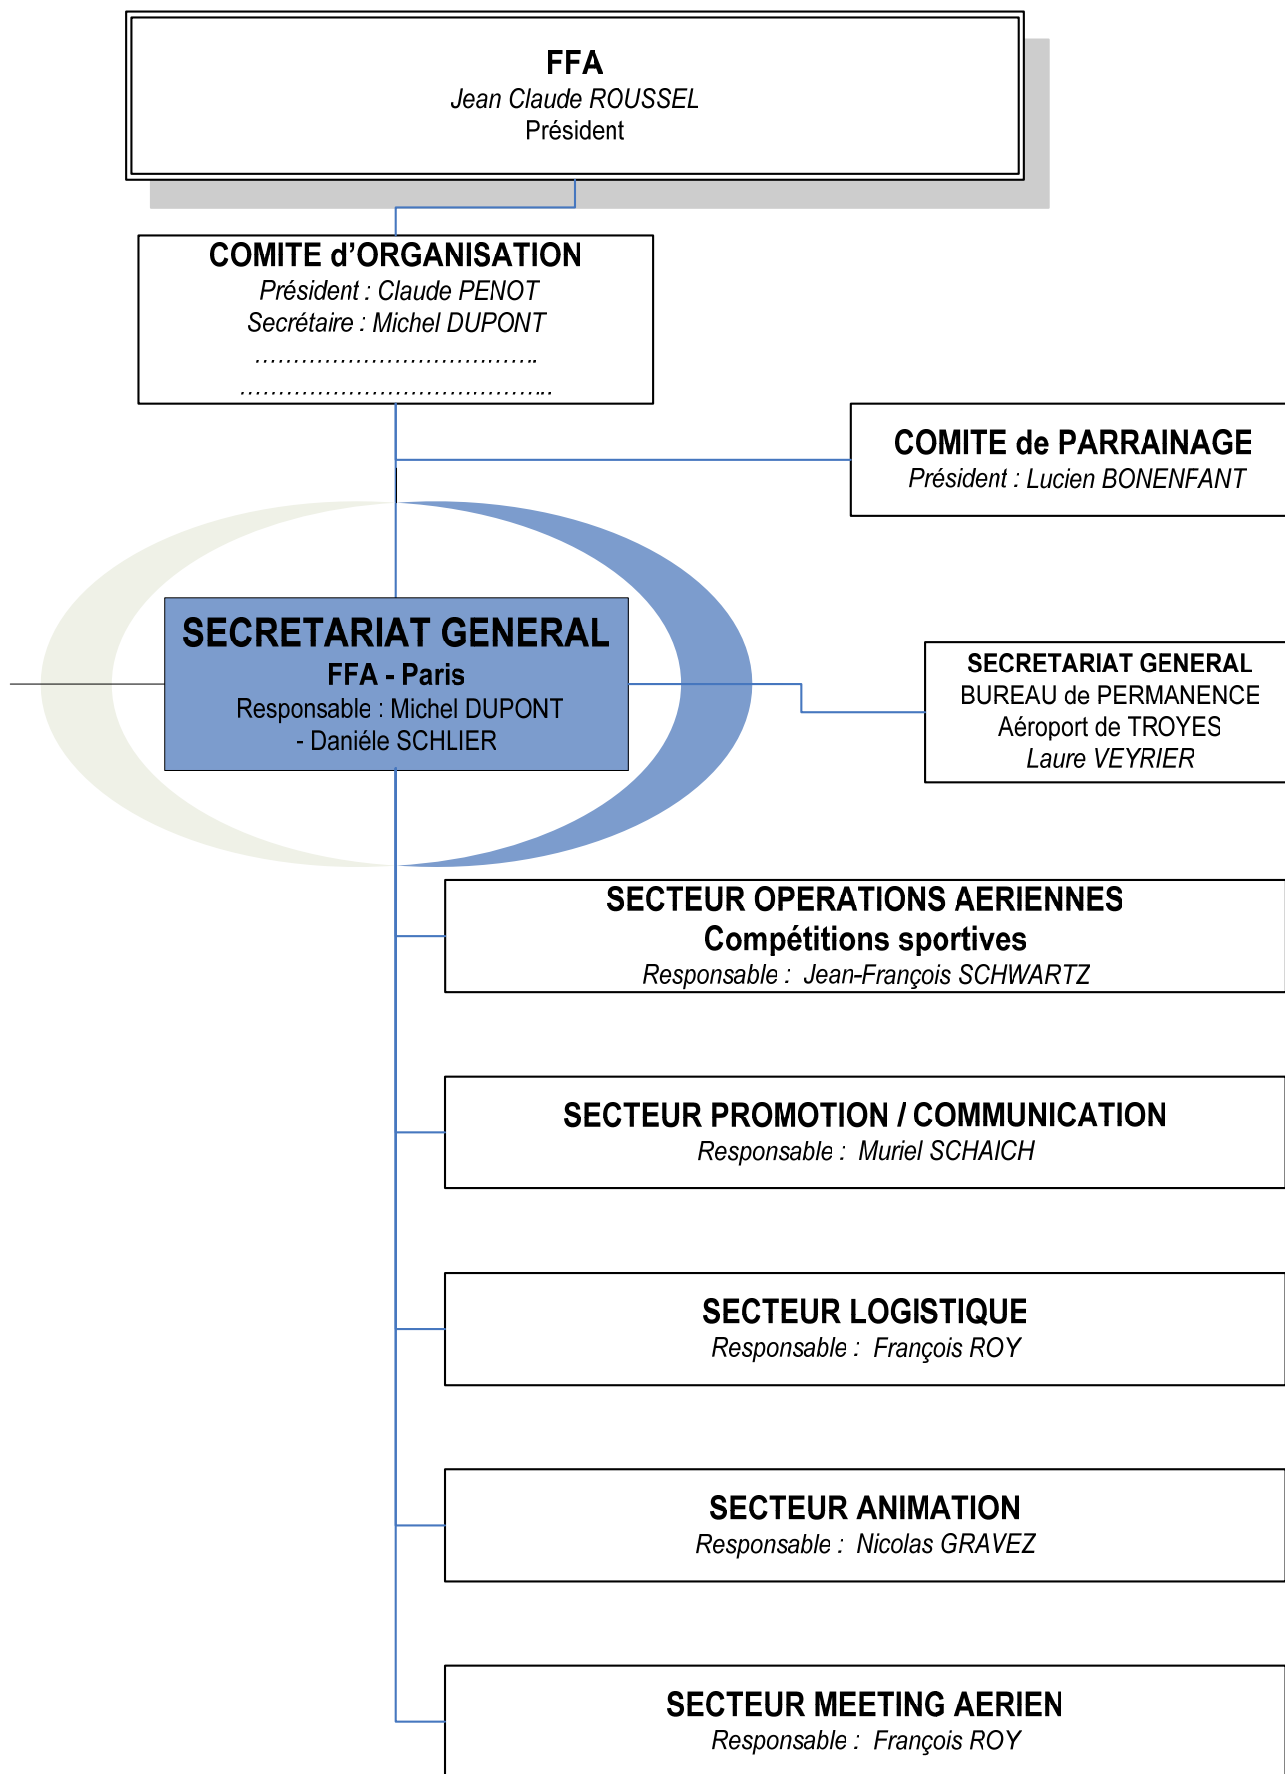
FFA
Jean Claude ROUSSEL
Président

COMITE d'ORGANISATION
Président : Claude PENOT
Secrétaire : Michel DUPONT
……………………………….
…………………………………..

COMITE de PARRAINAGE
Président : Lucien BONENFANT

SECRETARIAT GENERAL
FFA - Paris
Responsable : Michel DUPONT
- Daniéle SCHLIER

SECRETARIAT GENERAL
BUREAU de PERMANENCE
Aéroport de TROYES
Laure VEYRIER

SECTEUR OPERATIONS AERIENNES
Compétitions sportives
Responsable : Jean-François SCHWARTZ

SECTEUR PROMOTION / COMMUNICATION
Responsable : Muriel SCHAICH

SECTEUR LOGISTIQUE
Responsable : François ROY

SECTEUR ANIMATION
Responsable : Nicolas GRAVEZ

SECTEUR MEETING AERIEN
Responsable : François ROY